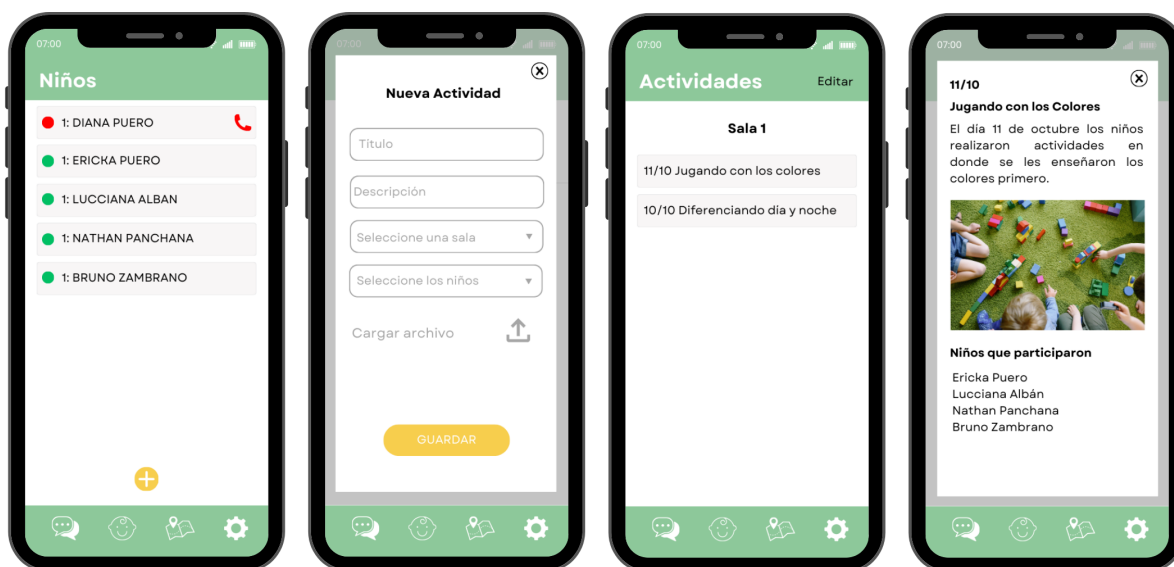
07:00

Niños

1: DIANA PUERO

1: ERICKA PUERO

1: LUCCIANA ALBAN

1: NATHAN PANCHANA

1: BRUNO ZAMBRANO

07:00

Nueva Actividad

Titulo

Descripción

Seleccione una sala

Seleccione los niños

Cargar archivo

GUARDAR

07:00

Actividades

Editar

Sala 1

11/10 Jugando con los colores

10/10 Diferenciando dia y noche

07:00

11/10

Jugando con los Colores

El dia 11 de octubre los niños realizaron actividades en donde se les enseñaron los colores primero.

Niños que participaron

Ericka Puero
Lucciana Albán
Nathan Panchana
Bruno Zambrano